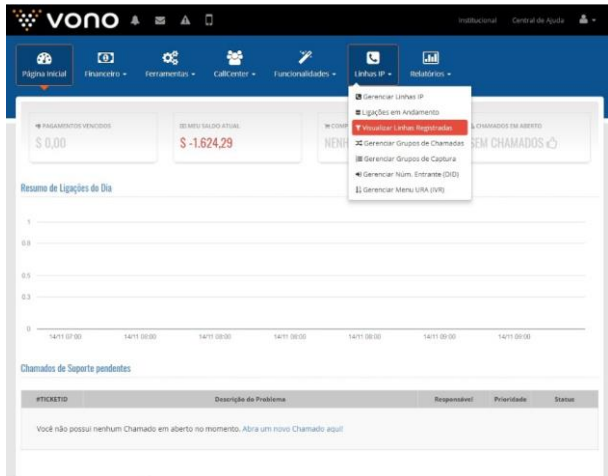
vono

Institucional Central de Ajuda

Página inicial Financeiro ▾ Ferramentas ▾ CallCenter ▾ Funcionalidades ▾ Linhas IP ▾ Relatórios ▾

Gerenciar Linhas IP
Ligações em Andamento
Visualizar Linhas Registradas
Gerenciar Grupos de Chamadas
Gerenciar Grupos de Captura
Gerenciar Núm. Entrante (DID)
Gerenciar Menu URA (IVR)

PAGAMENTOS VENCIDOS
$ 0,00

MEU SALDO ATUAL
$ -1.624,29

COMP
NENH

CHAMADOS EM ABERTO
SEM CHAMADOS

Resumo de Ligações do Dia

1
0.8
0.5
0.3
0

14/11 07:00 14/11 08:00 14/11 08:00 14/11 08:00 14/11 08:00 14/11 09:00 14/11 09:00

Chamados de Suporte pendentes

| #TICKETID | Descrição do Problema | Responsável | Prioridade | Status |
|---|---|---|---|---|
| Você não possui nenhum Chamado em aberto no momento. Abra um novo Chamado aqui! | | | | |